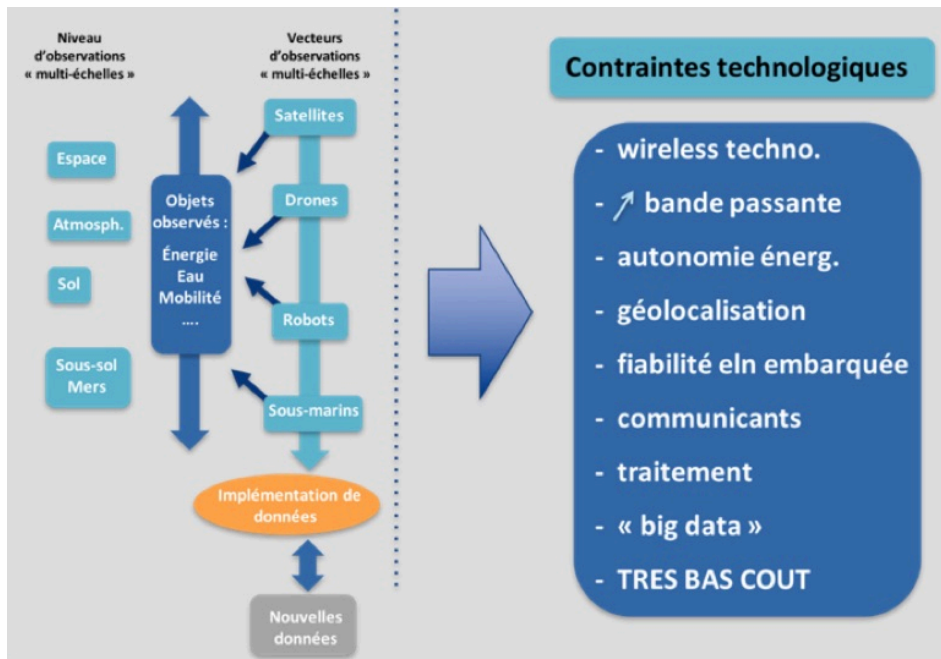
Niveau d'observations « multi-échelles »

Vecteurs d'observations « multi-échelles »

Espace

Atmosph.

Sol

Sous-sol Mers

Objets observés :
Énergie
Eau
Mobilité
....

Satellites

Drones

Robots

Sous-marins

Implémentation de données

Nouvelles données

Contraintes technologiques

- wireless techno.
- ↗ bande passante
- autonomie énerg.
- géolocalisation
- fiabilité eln embarquée
- communicants
- traitement
- « big data »
- TRES BAS COUT